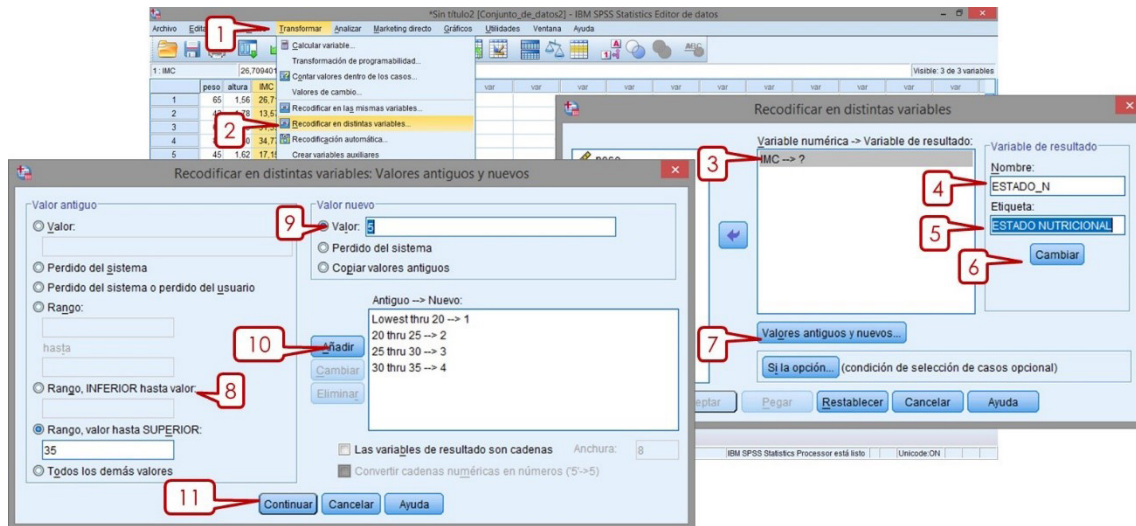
*Sin título2 [Conjunto_de_datos2] - IBM SPSS Statistics Editor de datos

Archivo Edita 1 Transformar Analizar Marketing directo Gráficos Utilidades Ventana Ayuda

Calcular variable...
Transformación de programabilidad...
Contar valores dentro de los casos...
Valores de cambio...
Recodificar en las mismas variables...
Recodificar en distintas variables...
Recodificación automática...
Crear variables auxiliares

1 : IMC 26,709401

Visible: 3 de 3 variables

| | peso | altura | IMC | var | var | var | var | var | var | var | var | var |
|---|---|---|---|---|---|---|---|---|---|---|---|---|
| 1 | 65 | 1,56 | 26,7 | | | | | | | | | |
| 2 | 4 | ,78 | 13,5 | | | | | | | | | |
| 3 | | | | | | | | | | | | |
| 4 | | 0 | 34,7 | | | | | | | | | |
| 5 | 45 | 1,62 | 17,1 | | | | | | | | | |

2

Recodificar en distintas variables

peso

3 Variable numérica -> Variable de resultado:
IMC --> ?

Variable de resultado
Nombre:
4 ESTADO_N
Etiqueta:
5 ESTADO NUTRICIONAL
6 Cambiar

7 Valores antiguos y nuevos...

Si la opción... (condición de selección de casos opcional)

ceptar Pegar Restablecer Cancelar Ayuda

IBM SPSS Statistics Processor está listo Unicode:ON

Recodificar en distintas variables: Valores antiguos y nuevos

Valor antiguo
Valor:
Perdido del sistema
Perdido del sistema o perdido del usuario
Rango:
hasta
Rango, INFERIOR hasta valor: 8
Rango, valor hasta SUPERIOR:
35
Todos los demás valores

Valor nuevo
9 Valor: 5
Perdido del sistema
Copiar valores antiguos

Antiguo --> Nuevo:
10 Añadir
Cambiar
Eliminar
Lowest thru 20 --> 1
20 thru 25 --> 2
25 thru 30 --> 3
30 thru 35 --> 4

Las variables de resultado son cadenas Anchura: 8
Convertir cadenas numéricas en números ('5'->5)

11 Continuar Cancelar Ayuda